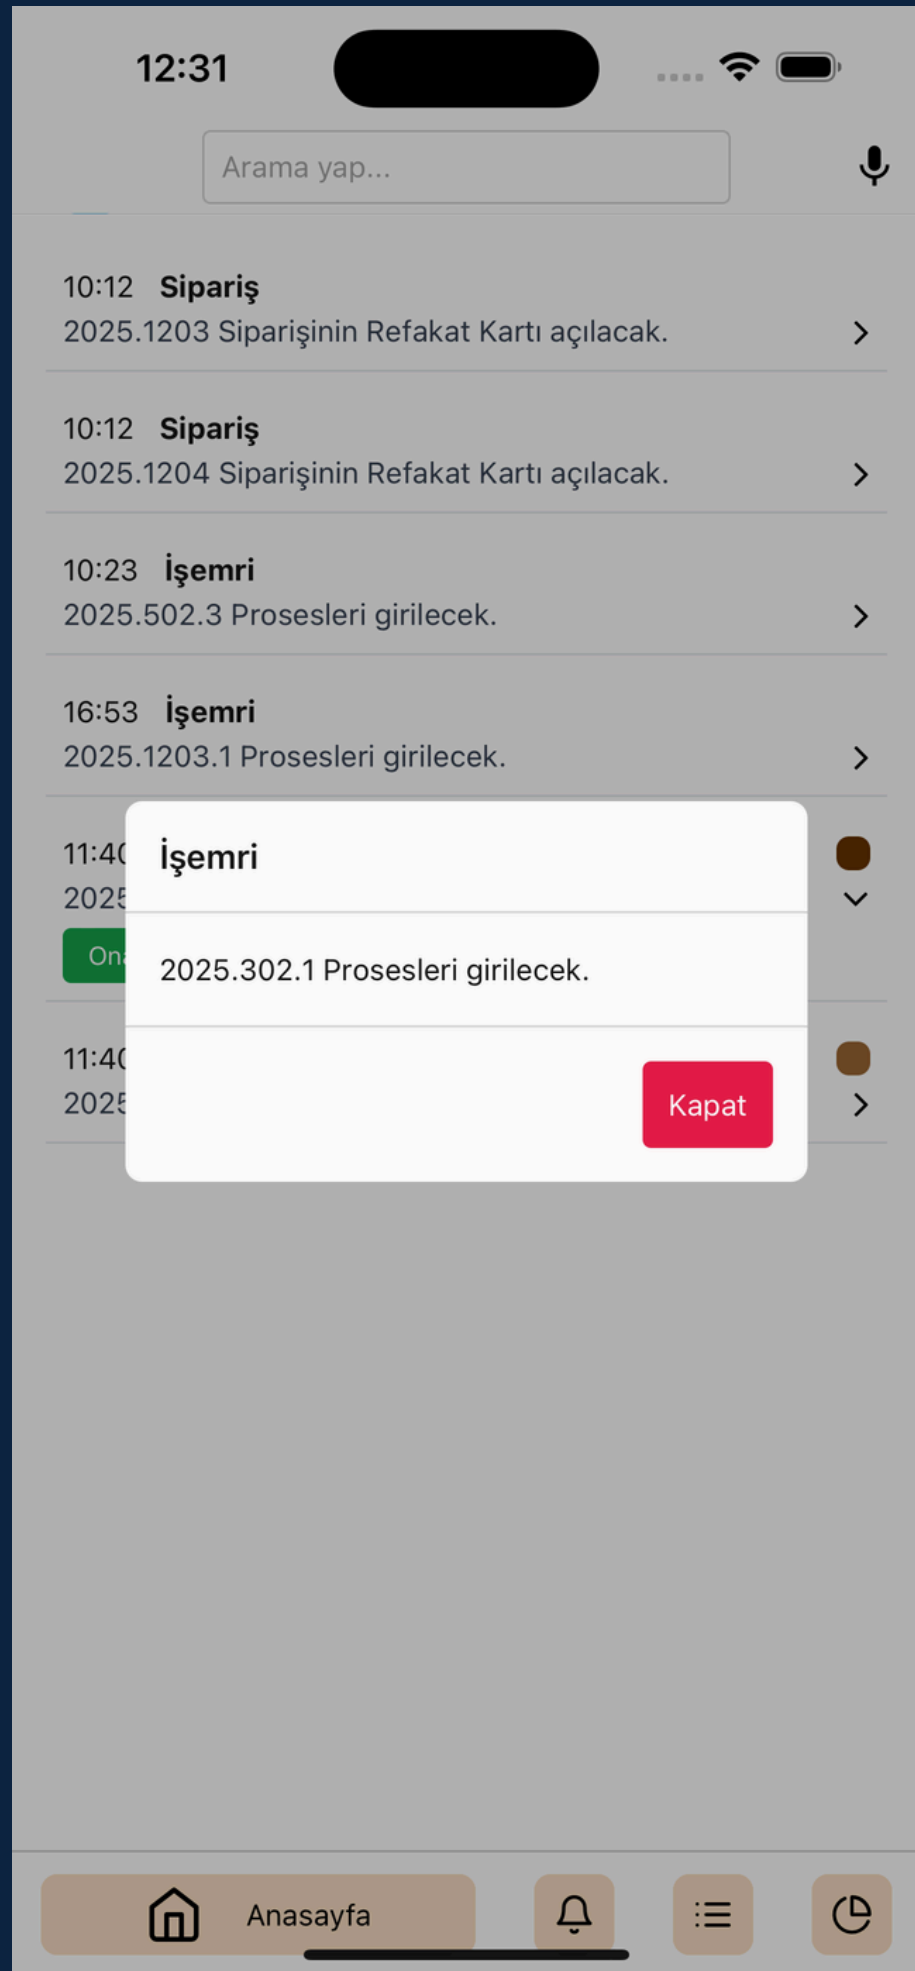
12:31

Arama yap...

10:12 Sipariş
2025.1203 Siparişinin Refakat Kartı açılacak.

10:12 Sipariş
2025.1204 Siparişinin Refakat Kartı açılacak.

10:23 İşemri
2025.502.3 Prosesleri girilecek.

16:53 İşemri
2025.1203.1 Prosesleri girilecek.

11:40
2025
On

11:40
2025

İşemri

2025.302.1 Prosesleri girilecek.

Kapat

Anasayfa